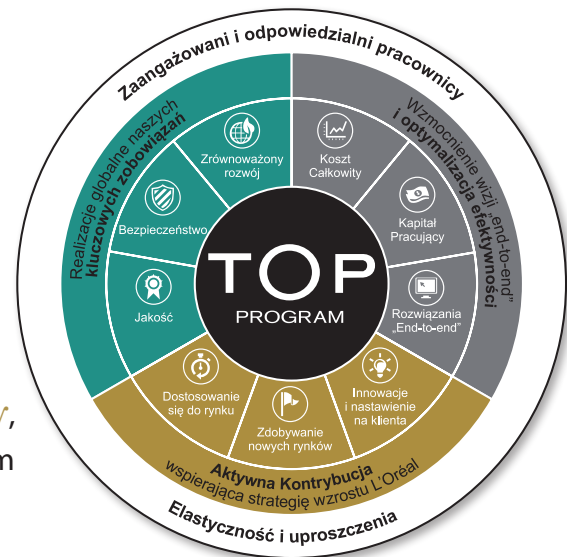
Zaangażowani i odpowiedzialni pracownicy

Realizacje globalne naszych kluczowych zobowiązań

Zrównoważony rozwój

Bezpieczeństwo

Jakość

Wzmocnienie wizji „end-to-end" i optymalizacja efektywności

Koszt Całkowity

Kapitał Pracujący

Rozwiązania „End-to-end"

TOP PROGRAM

Dostosowanie się do rynku

Zdobywanie nowych rynków

Innowacje i nastawienie na klienta

Aktywna Kontrybucja wspierająca strategię wzrostu L'Oréal

Elastyczność i uproszczenia

y,
m